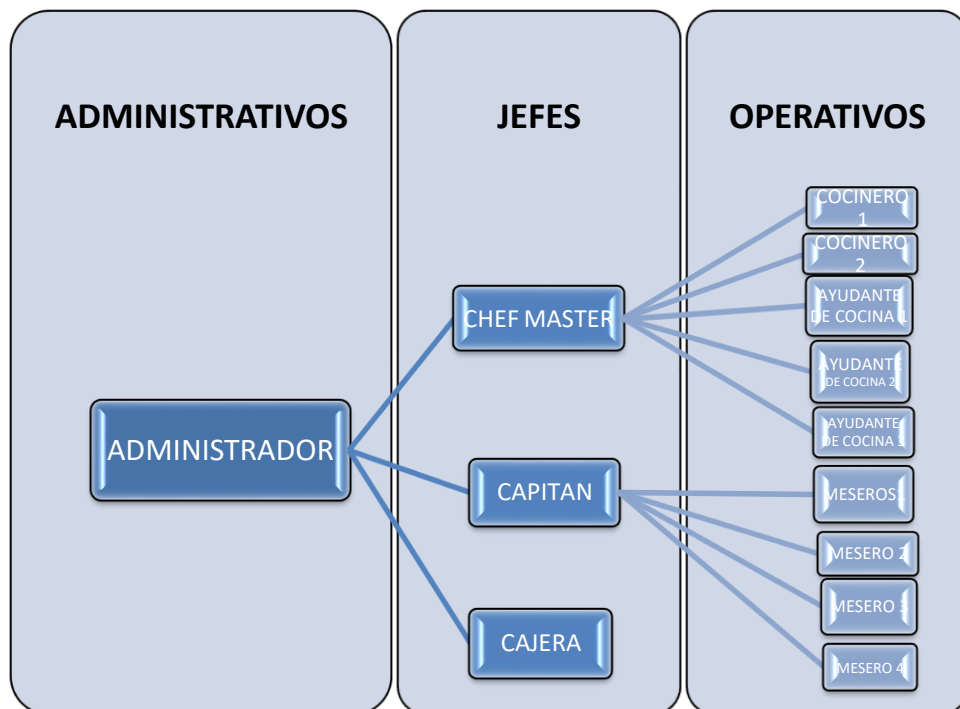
ADMINISTRATIVOS

JEFES

OPERATIVOS

ADMINISTRADOR

CHEF MASTER

CAPITAN

CAJERA

COCINERO 1

COCINERO 2

AYUDANTE DE COCINA 1

AYUDANTE DE COCINA 2

AYUDANTE DE COCINA 3

MESEROS1

MESERO 2

MESERO 3

MESERO 4